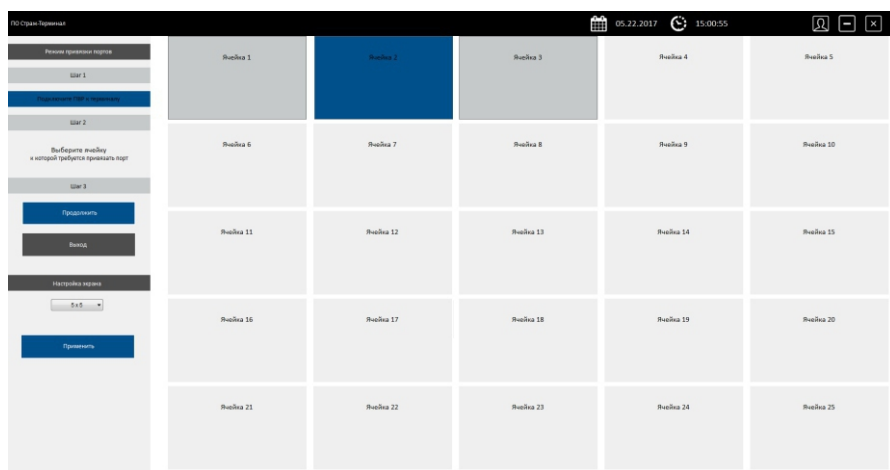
ПО Страж-Терминал

05.22.2017 15:00:55

Режим привязки портов

Шаг 1

Подключите ПВИ к терминалу

Шаг 2

Выберите ячейку к которой требуется привязать порт

Шаг 3

Продолжить

Выход

Настройка экрана

5×5

Применить

| Ячейка 1 | Ячейка 2 | Ячейка 3 | Ячейка 4 | Ячейка 5 |
|---|---|---|---|---|
| Ячейка 6 | Ячейка 7 | Ячейка 8 | Ячейка 9 | Ячейка 10 |
| Ячейка 11 | Ячейка 12 | Ячейка 13 | Ячейка 14 | Ячейка 15 |
| Ячейка 16 | Ячейка 17 | Ячейка 18 | Ячейка 19 | Ячейка 20 |
| Ячейка 21 | Ячейка 22 | Ячейка 23 | Ячейка 24 | Ячейка 25 |